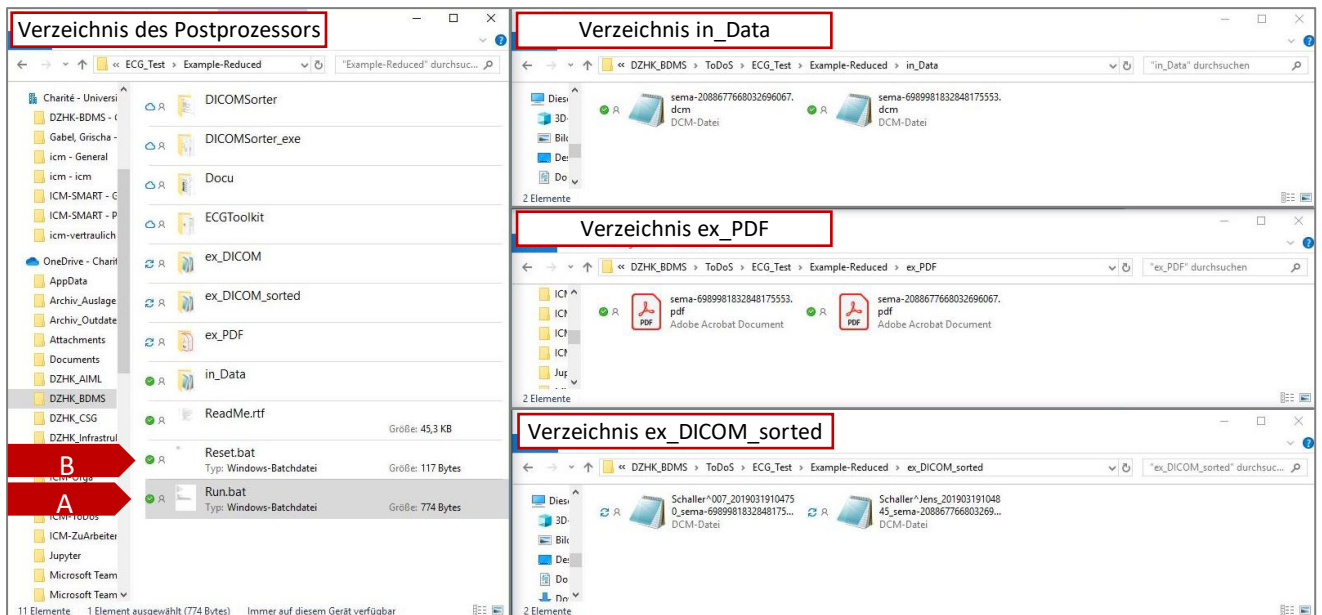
Verzeichnis des Postprozessors

« ECG_Test › Example-Reduced

"Example-Reduced" durchsuc...

Charité - Universi
DZHK-BDMS - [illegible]
Gabel, Grischa - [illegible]
icm - General
icm - icm
ICM-SMART - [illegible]
ICM-SMART - P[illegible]
icm-vertraulich
OneDrive - Charit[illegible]
AppData
Archiv_Auslage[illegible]
Archiv_Outdate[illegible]
Attachments
Documents
DZHK_AIML
DZHK_BDMS
DZHK_CSG
DZHK_Infrastrul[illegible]
ICM-Orga
ICM-ToDos
ICM-ZuArbeiter
Jupyter
Microsoft Team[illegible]
Microsoft Team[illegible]

DICOMSorter
DICOMSorter_exe
Docu
ECGToolkit
ex_DICOM
ex_DICOM_sorted
ex_PDF
in_Data
ReadMe.rtf
Größe: 45,3 KB
Reset.bat
Typ: Windows-Batchdatei
Größe: 117 Bytes
Run.bat
Typ: Windows-Batchdatei
Größe: 774 Bytes

B
A

11 Elemente 1 Element ausgewählt (774 Bytes) Immer auf diesem Gerät verfügbar

Verzeichnis in_Data

« DZHK_BDMS › ToDoS › ECG_Test › Example-Reduced › in_Data

"in_Data" durchsuchen

Dies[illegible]
3D-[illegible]
Bild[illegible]
Des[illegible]
Do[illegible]

sema-2088677668032696067.dcm
DCM-Datei
sema-6989981832848175553.dcm
DCM-Datei

2 Elemente

Verzeichnis ex_PDF

« DZHK_BDMS › ToDoS › ECG_Test › Example-Reduced › ex_PDF

"ex_PDF" durchsuchen

ICN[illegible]
ICN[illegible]
ICN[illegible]
ICN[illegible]
Jup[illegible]

sema-6989981832848175553.pdf
Adobe Acrobat Document
sema-2088677668032696067.pdf
Adobe Acrobat Document

2 Elemente

Verzeichnis ex_DICOM_sorted

« DZHK_BDMS › ToDoS › ECG_Test › Example-Reduced › ex_DICOM_sorted

"ex_DICOM_sorted" durchsuc...

Dies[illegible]
3D-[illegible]
Bild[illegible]
Des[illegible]
Do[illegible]
Do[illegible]

Schaller^007_20190319104750_sema-6989981832848175...
DCM-Datei
Schaller^Jens_20190319104845_sema-2088677668032 69...
DCM-Datei

2 Elemente